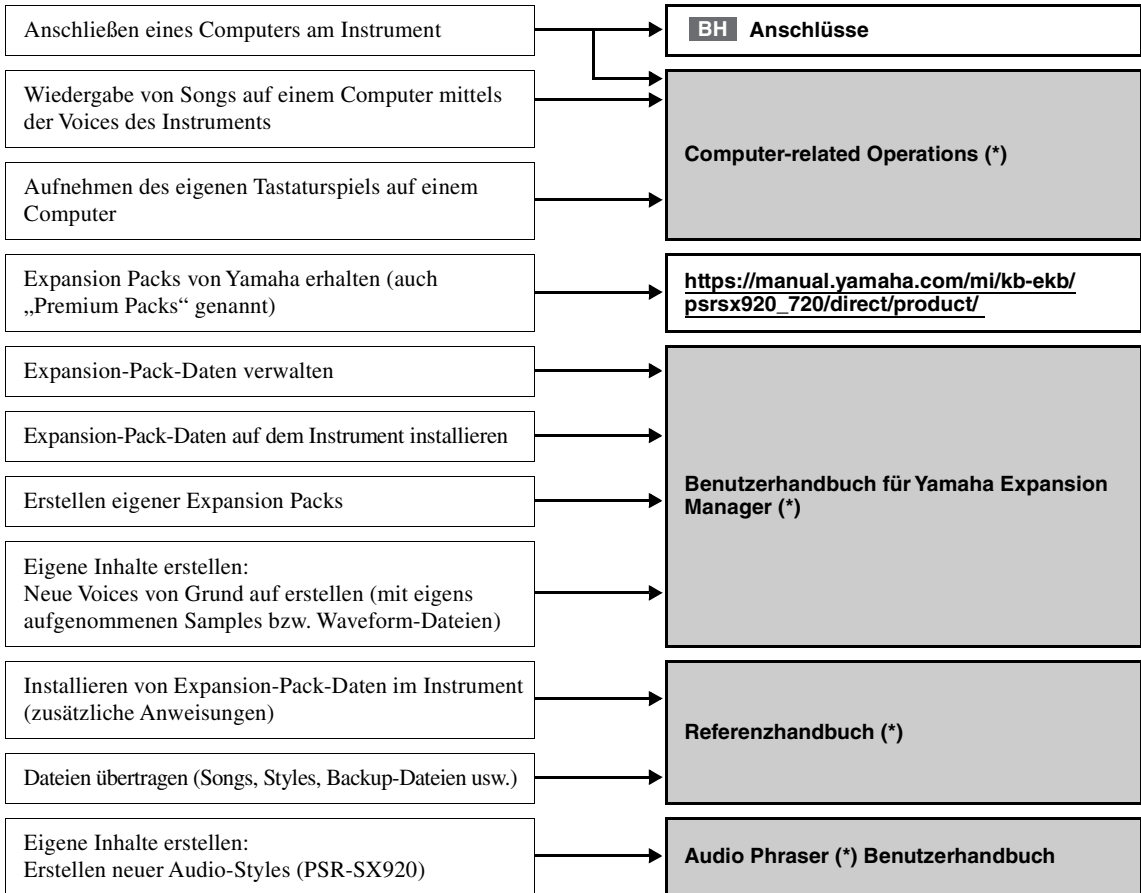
Anschließen eines Computers am Instrument

BH Anschlüsse

Wiedergabe von Songs auf einem Computer mittels der Voices des Instruments

Aufnehmen des eigenen Tastaturspiels auf einem Computer

Computer-related Operations (*)

Expansion Packs von Yamaha erhalten (auch „Premium Packs“ genannt)

https://manual.yamaha.com/mi/kb-ekb/psrsx920_720/direct/product/

Expansion-Pack-Daten verwalten

Expansion-Pack-Daten auf dem Instrument installieren

Erstellen eigener Expansion Packs

Eigene Inhalte erstellen:
Neue Voices von Grund auf erstellen (mit eigens aufgenommenen Samples bzw. Waveform-Dateien)

Benutzerhandbuch für Yamaha Expansion Manager (*)

Installieren von Expansion-Pack-Daten im Instrument (zusätzliche Anweisungen)

Dateien übertragen (Songs, Styles, Backup-Dateien usw.)

Referenzhandbuch (*)

Eigene Inhalte erstellen:
Erstellen neuer Audio-Styles (PSR-SX920)

Audio Phraser (*) Benutzerhandbuch